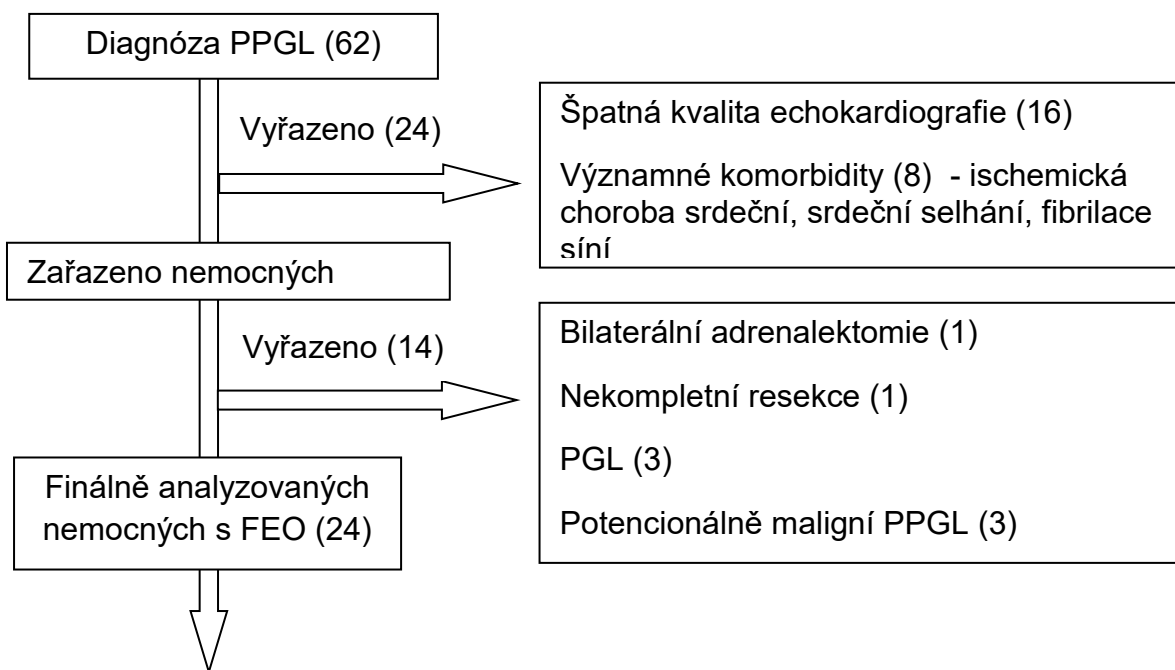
Diagnóza PPGL (62)

Vyřazeno (24)

Špatná kvalita echokardiografie (16)

Významné komorbidity (8) - ischemická choroba srdeční, srdeční selhání, fibrilace síní

Zařazeno nemocných

Vyřazeno (14)

Bilaterální adrenalektomie (1)

Nekompletní resekce (1)

PGL (3)

Potencionálně maligní PPGL (3)

Finálně analyzovaných nemocných s FEO (24)